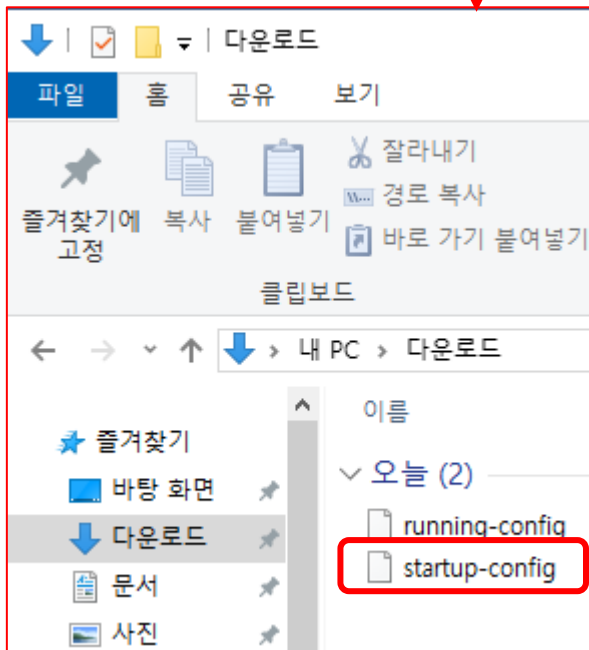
다운로드

파일 홈 공유 보기

즐겨찾기에 고정 복사 붙여넣기 잘라내기 경로 복사 바로 가기 붙여넣기

클립보드

내 PC > 다운로드

이름

즐겨찾기
바탕 화면
다운로드
문서
사진

오늘 (2)
running-config
startup-config